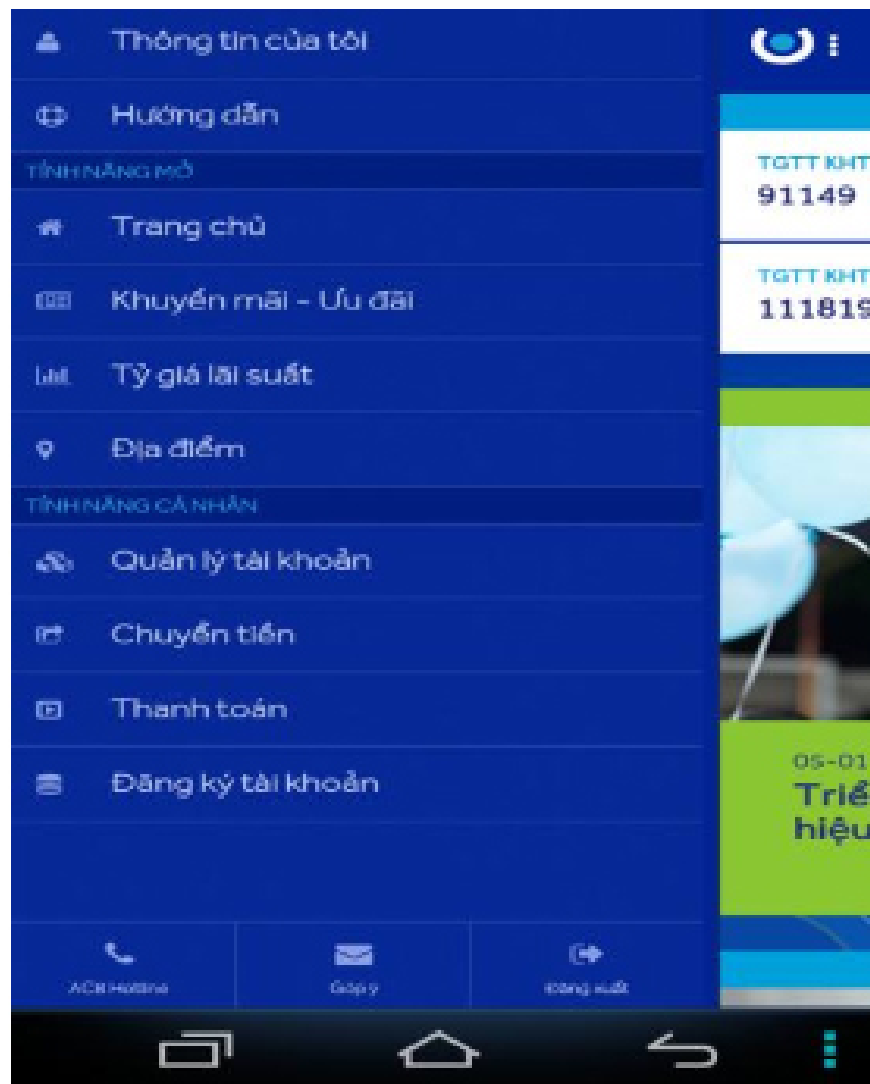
Thông tin của tôi

Hướng dẫn

TÍNH NĂNG MỞ

Trang chủ

Khuyến mãi - Ưu đãi

Tỷ giá lãi suất

Địa điểm

TÍNH NĂNG CÁ NHÂN

Quản lý tài khoản

Chuyển tiền

Thanh toán

Đăng ký tài khoản

ACB Hotline

Góp ý

Đăng xuất

TGTT KHT
91149

TGTT KHT
11181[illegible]

05-01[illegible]
Triể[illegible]
hiệu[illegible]